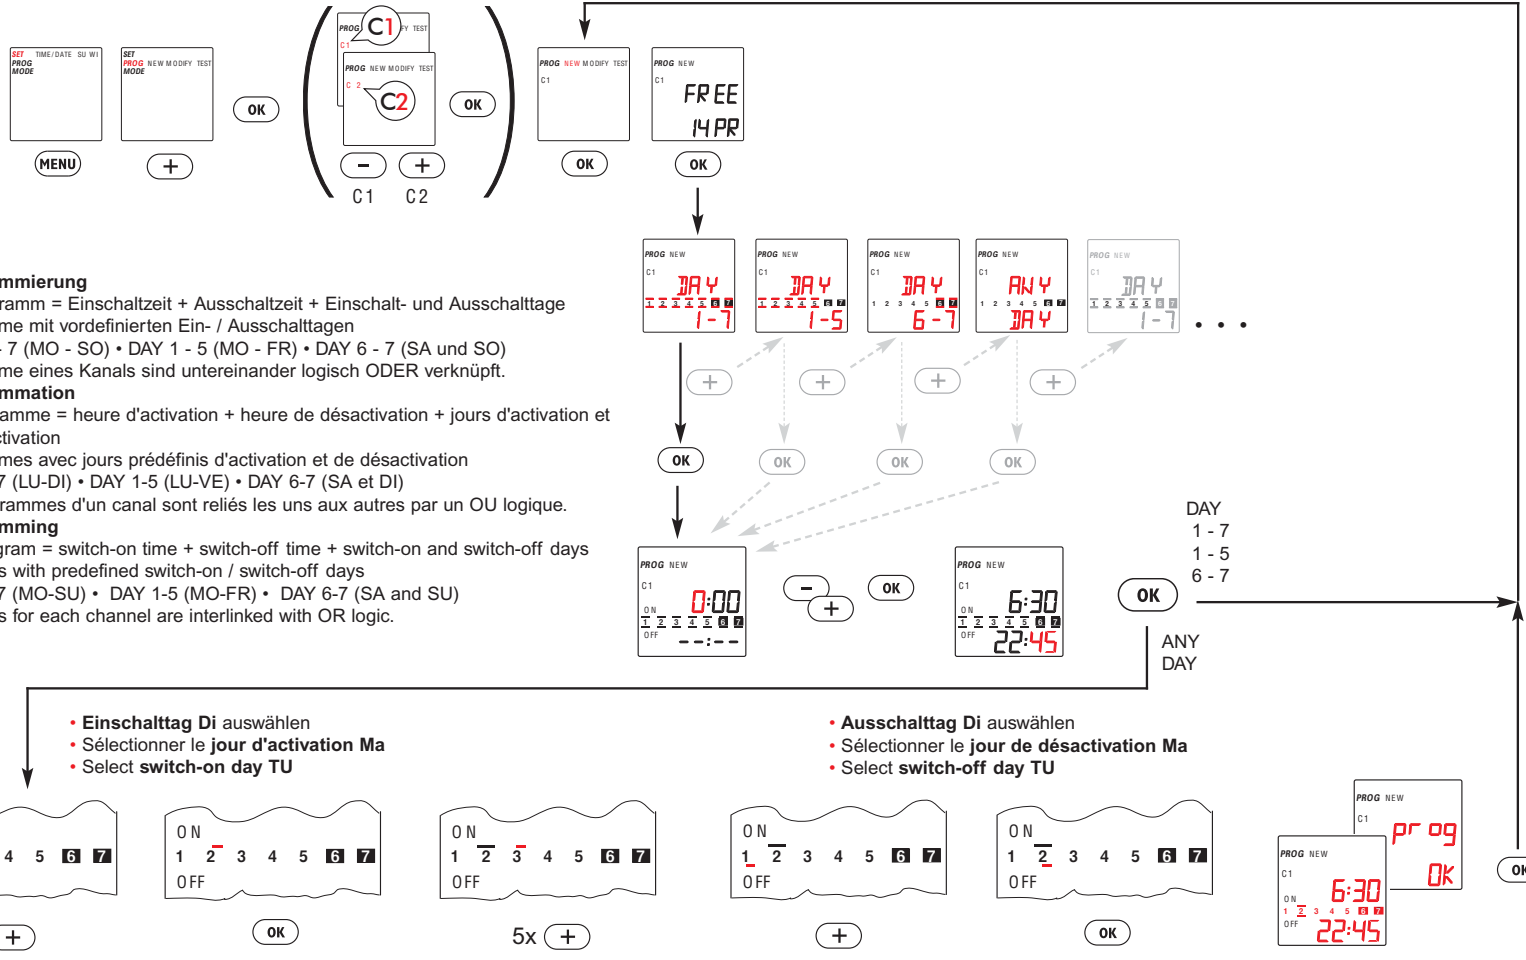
SET TIME/DATE SU WI
PROG
MODE

MENU

SET
PROG NEW MODIFY TEST
MODE

+

OK

PROG C1 FY TEST
C1
PROG NEW MODIFY TEST
C 2
C2

−  +
C1  C2

OK

PROG NEW MODIFY TEST
C1

OK

PROG NEW
C1
FREE
14 PR

OK

PROG NEW
C1
DAY
1 2 3 4 5 6 7
1-7

PROG NEW
C1
DAY
1 2 3 4 5 6 7
1-5

PROG NEW
C1
DAY
1 2 3 4 5 6 7
6-7

PROG NEW
C1
ANY
1 2 3 4 5 6 7
DAY

PROG NEW
C1
DAY
1 2 3 4 5 6 7
1-7

• • •

+  +  +  +

OK  OK  OK  OK

mmierung
ramm = Einschaltzeit + Ausschaltzeit + Einschalt- und Ausschalttage
me mit vordefinierten Ein- / Ausschalttagen
- 7 (MO - SO) • DAY 1 - 5 (MO - FR) • DAY 6 - 7 (SA und SO)
me eines Kanals sind untereinander logisch ODER verknüpft.
mmation
amme = heure d'activation + heure de désactivation + jours d'activation et
tivation
mes avec jours prédéfinis d'activation et de désactivation
7 (LU-DI) • DAY 1-5 (LU-VE) • DAY 6-7 (SA et DI)
rammes d'un canal sont reliés les uns aux autres par un OU logique.
mming
gram = switch-on time + switch-off time + switch-on and switch-off days
s with predefined switch-on / switch-off days
7 (MO-SU) • DAY 1-5 (MO-FR) • DAY 6-7 (SA and SU)
s for each channel are interlinked with OR logic.

PROG NEW
C1
ON
0:00
1 2 3 4 5 6 7
OFF
--:--

− +

OK

PROG NEW
C1
ON
6:30
1 2 3 4 5 6 7
OFF
22:45

DAY
1 - 7
1 - 5
6 - 7

OK

ANY
DAY

• Einschalttag Di auswählen
• Sélectionner le jour d'activation Ma
• Select switch-on day TU

• Ausschalttag Di auswählen
• Sélectionner le jour de désactivation Ma
• Select switch-off day TU

4 5 6 7

+

ON
1 2 3 4 5 6 7
OFF

OK

ON
1 2 3 4 5 6 7
OFF

5x +

ON
1 2 3 4 5 6 7
OFF

+

ON
1 2 3 4 5 6 7
OFF

OK

PROG NEW
C1
pr og
OK

PROG NEW
C1
ON
6:30
1 2 3 4 5 6 7
OFF
22:45

OK